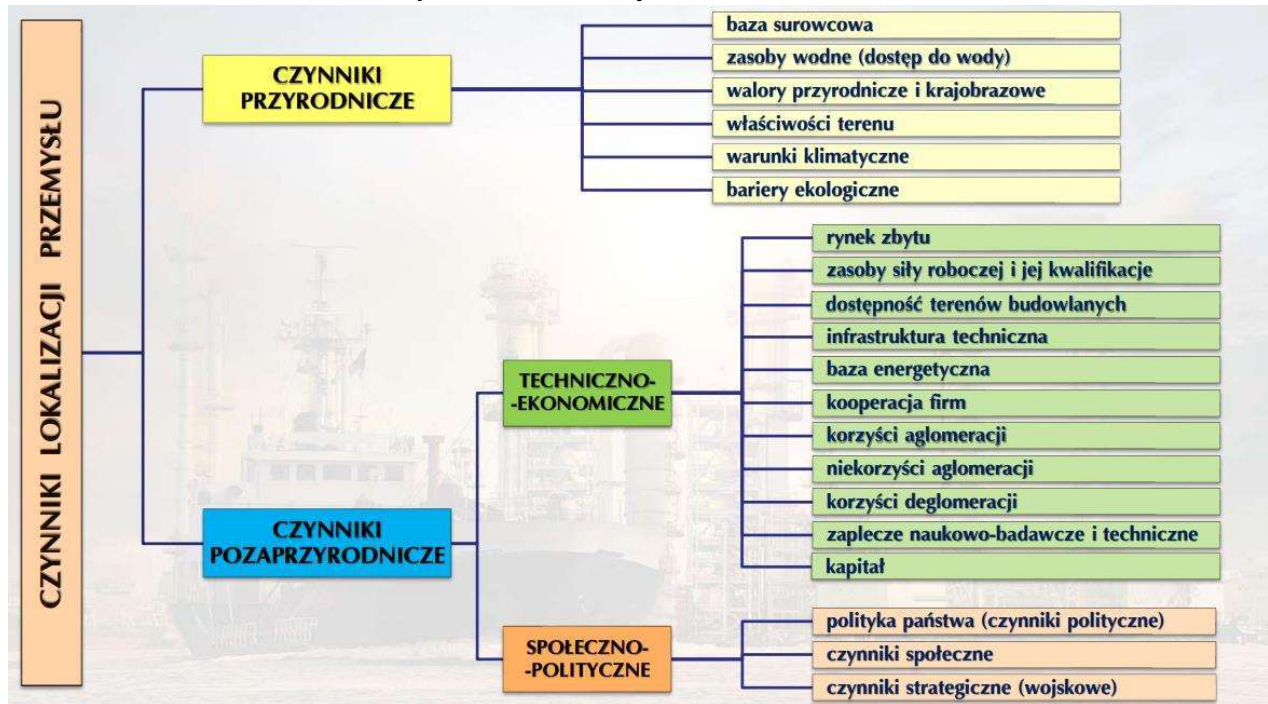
CZYNNIKI LOKALIZACJI PRZEMYSŁU

CZYNNIKI PRZYRODNICZE

baza surowcowa
zasoby wodne (dostęp do wody)
walory przyrodnicze i krajobrazowe
właściwości terenu
warunki klimatyczne
bariery ekologiczne

CZYNNIKI POZAPRZYRODNICZE

TECHNICZNO-EKONOMICZNE

rynek zbytu
zasoby siły roboczej i jej kwalifikacje
dostępność terenów budowlanych
infrastruktura techniczna
baza energetyczna
kooperacja firm
korzyści aglomeracji
niekorzyści aglomeracji
korzyści deglomeracji
zaplecze naukowo-badawcze i techniczne
kapitał

SPOŁECZNO-POLITYCZNE

polityka państwa (czynniki polityczne)
czynniki społeczne
czynniki strategiczne (wojskowe)